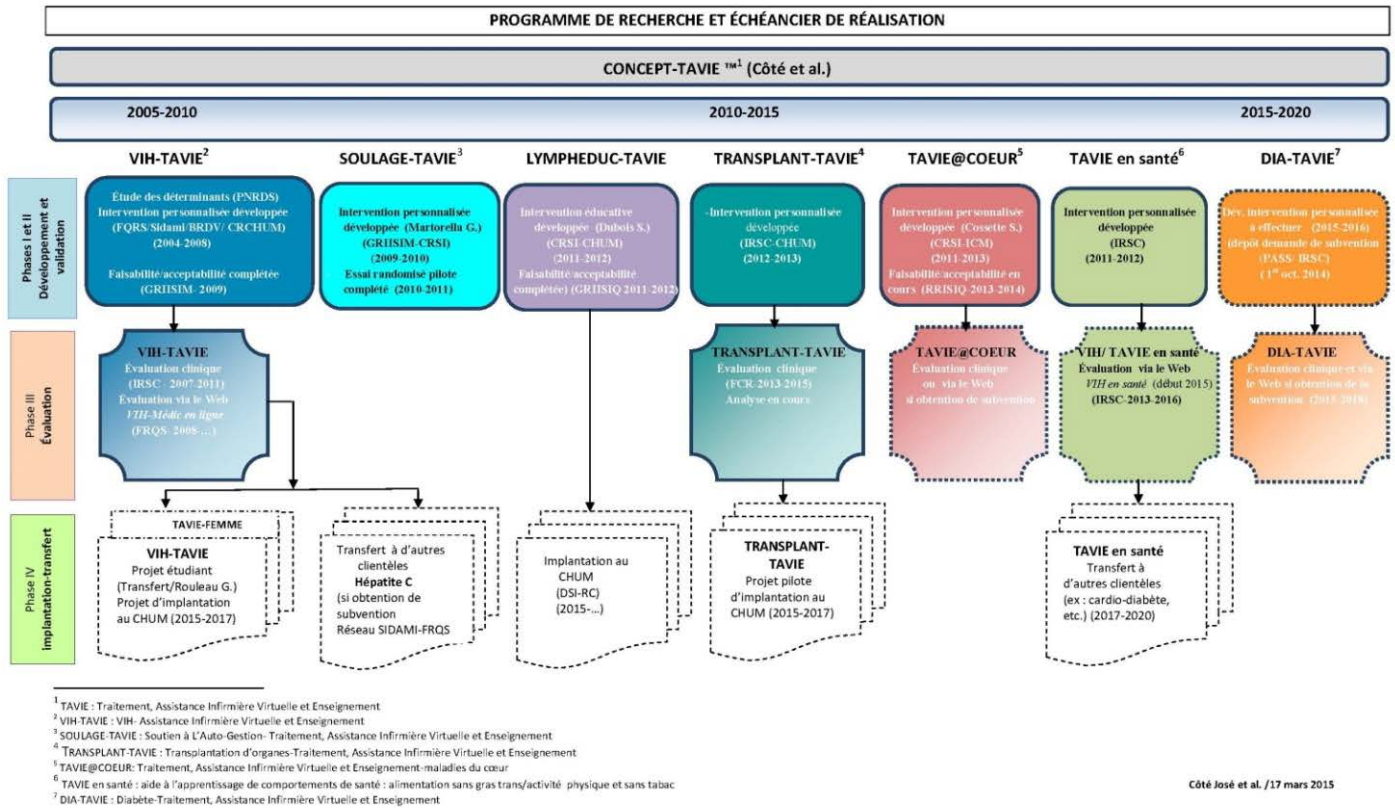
PROGRAMME DE RECHERCHE ET ÉCHÉANCIER DE RÉALISATION

CONCEPT-TAVIE ™$^1$ (Côté et al.)

2005-2010

2010-2015

2015-2020

VIH-TAVIE$^2$

SOULAGE-TAVIE$^3$

LYMPHEDUC-TAVIE

TRANSPLANT-TAVIE$^4$

TAVIE@COEUR$^5$

TAVIE en santé$^6$

DIA-TAVIE$^7$

Phases I et II Développement et validation

Étude des déterminants (PNRDS) Intervention personnalisée développée (FQRS/Sidami/BRDV/ CRCHUM) (2004-2008) Faisabilité/acceptabilité complétée (GRIISIM- 2009)

Intervention personnalisée développée (Martorella G.) (GRIISIM-CRSI) (2009-2010) Essai randomisé pilote complété (2010-2011)

Intervention éducative développée (Dubois S.) (CRSI-CHUM) (2011-2012) Faisabilité/acceptabilité complétée) (GRIISIQ 2011-2012)

-Intervention personnalisée développée (IRSC-CHUM) (2012-2013)

Intervention personnalisée développée (Cossette S.) (CRSI-ICM) (2011-2013) Faisabilité/acceptabilité en cours (RRISIQ-2013-2014)

Intervention personnalisée développée (IRSC) (2011-2012)

Dév. intervention personnalisée à effectuer (2015-2016) (dépôt demande de subvention (PASS/ IRSC) (1$^{er}$ oct. 2014)

Phase III Évaluation

VIH-TAVIE Évaluation clinique (IRSC - 2007-2011) Évaluation via le Web VIH-Médic en ligne (FRQS- 2008-...)

TRANSPLANT-TAVIE Évaluation clinique (FCR-2013-2015) Analyse en cours

TAVIE@COEUR Évaluation clinique ou via le Web si obtention de subvention

VIH/ TAVIE en santé Évaluation via le Web VIH en santé (début 2015) (IRSC-2013-2016)

DIA-TAVIE Évaluation clinique et via le Web si obtention de la subvention (2015-2018)

Phase IV Implantation-transfert

TAVIE-FEMME

VIH-TAVIE Projet étudiant (Transfert/Rouleau G.) Projet d'implantation au CHUM (2015-2017)

Transfert à d'autres clientèles Hépatite C (si obtention de subvention Réseau SIDAMI-FRQS

Implantation au CHUM (DSI-RC) (2015-...)

TRANSPLANT-TAVIE Projet pilote d'implantation au CHUM (2015-2017)

TAVIE en santé Transfert à d'autres clientèles (ex : cardio-diabète, etc.) (2017-2020)

$^1$ TAVIE : Traitement, Assistance Infirmière Virtuelle et Enseignement
$^2$ VIH-TAVIE : VIH- Assistance Infirmière Virtuelle et Enseignement
$^3$ SOULAGE-TAVIE : Soutien à L'Auto-Gestion- Traitement, Assistance Infirmière Virtuelle et Enseignement
$^4$ TRANSPLANT-TAVIE : Transplantation d'organes-Traitement, Assistance Infirmière Virtuelle et Enseignement
$^5$ TAVIE@COEUR: Traitement, Assistance Infirmière Virtuelle et Enseignement-maladies du cœur
$^6$ TAVIE en santé : aide à l'apprentissage de comportements de santé : alimentation sans gras trans/activité physique et sans tabac
$^7$ DIA-TAVIE : Diabète-Traitement, Assistance Infirmière Virtuelle et Enseignement

Côté José et al. /17 mars 2015